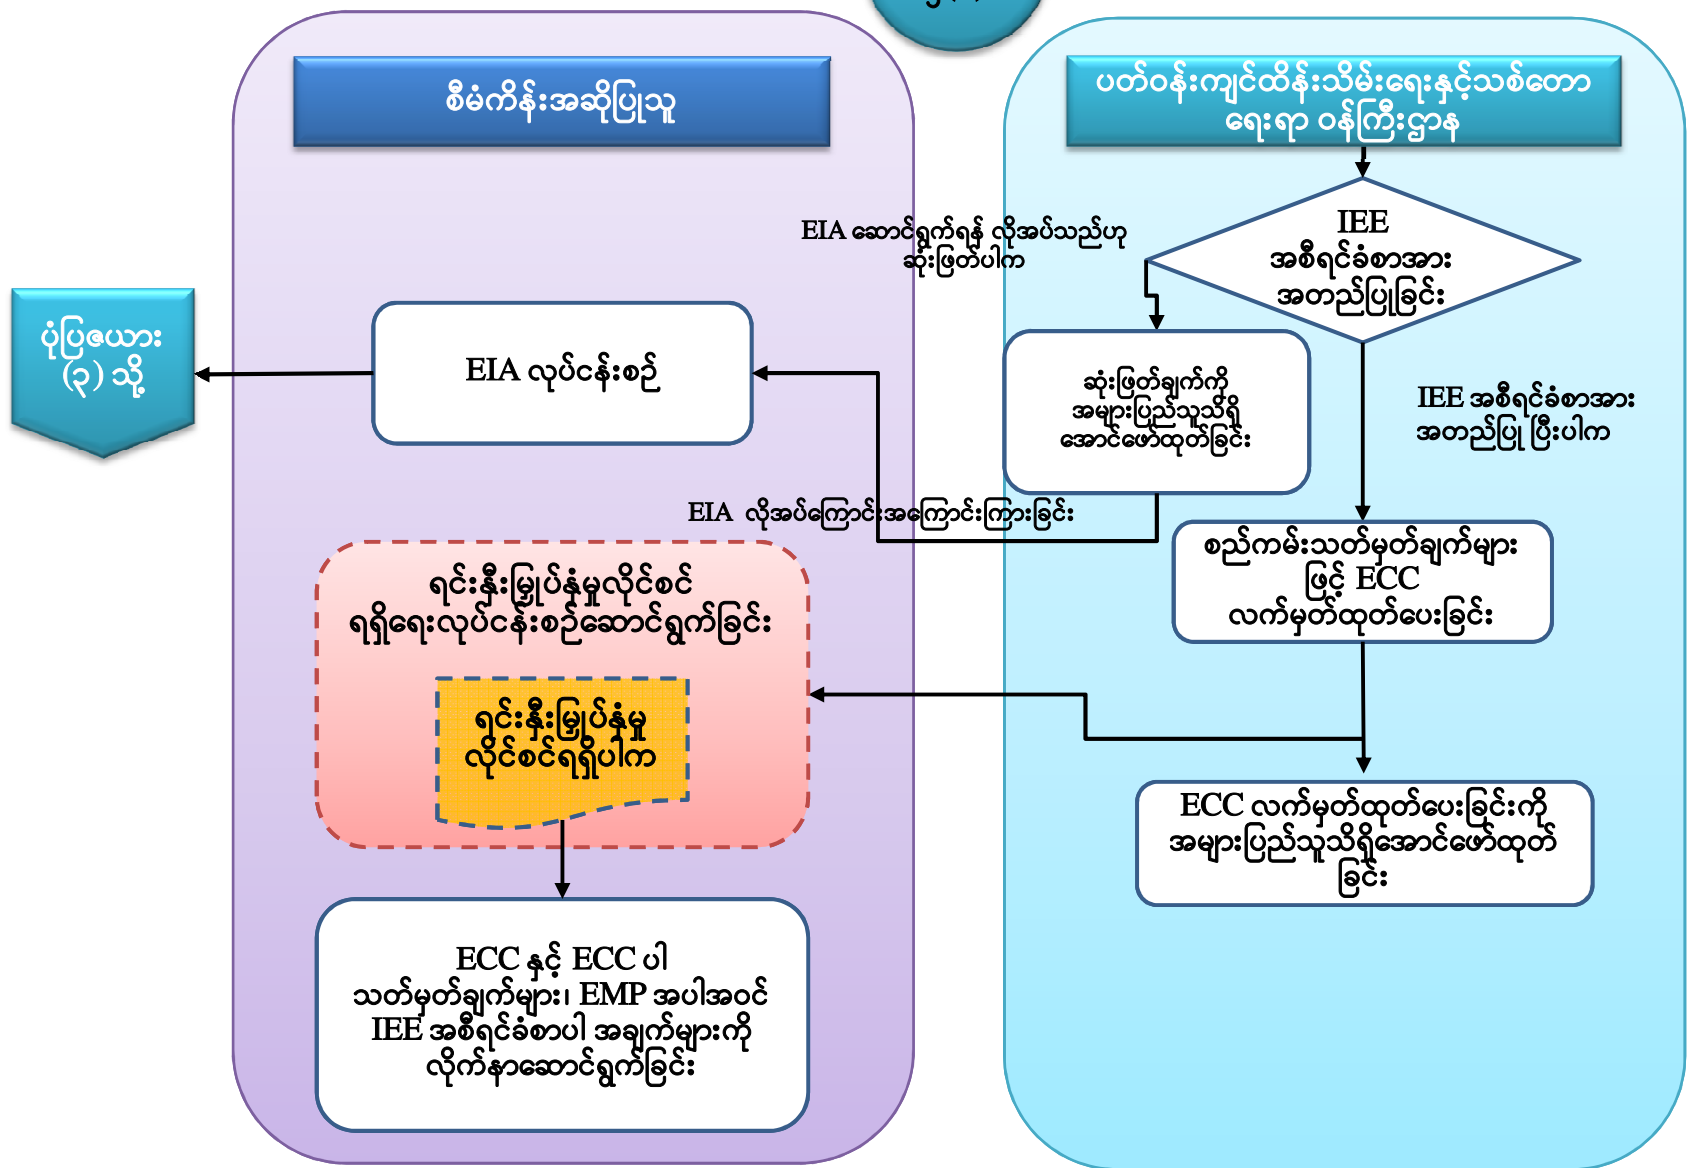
စီမံကိန်းအဆိုပြုသူ

ပတ်ဝန်းကျင်ထိန်းသိမ်းရေးနှင့်သစ်တော ရေးရာ ဝန်ကြီးဌာန

IEE အစီရင်ခံစာအား အတည်ပြုခြင်း

EIA ဆောင်ရွက်ရန် လိုအပ်သည်ဟု ဆုံးဖြတ်ပါက

ပုံပြယောဇ်း (၃) သို့

EIA လုပ်ငန်းစဉ်

ဆုံးဖြတ်ချက်ကို အများပြည်သူသိရှိ အောင်ဖော်ထုတ်ခြင်း

IEE အစီရင်ခံစာအား အတည်ပြု ပြီးပါက

EIA လိုအပ်ကြောင်းအကြောင်းကြားခြင်း

စည်ကမ်းသတ်မှတ်ချက်များ ဖြင့် ECC လက်မှတ်ထုတ်ပေးခြင်း

ရင်းနှီးမြှုပ်နှံမှုလိုင်စင် ရရှိရေးလုပ်ငန်းစဉ်ဆောင်ရွက်ခြင်း

ရင်းနှီးမြှုပ်နှံမှု လိုင်စင်ရရှိပါက

ECC လက်မှတ်ထုတ်ပေးခြင်းကို အများပြည်သူသိရှိအောင်ဖော်ထုတ် ခြင်း

ECC နှင့် ECC ပါ သတ်မှတ်ချက်များ၊ EMP အပါအဝင် IEE အစီရင်ခံစာပါ အချက်များကို လိုက်နာဆောင်ရွက်ခြင်း